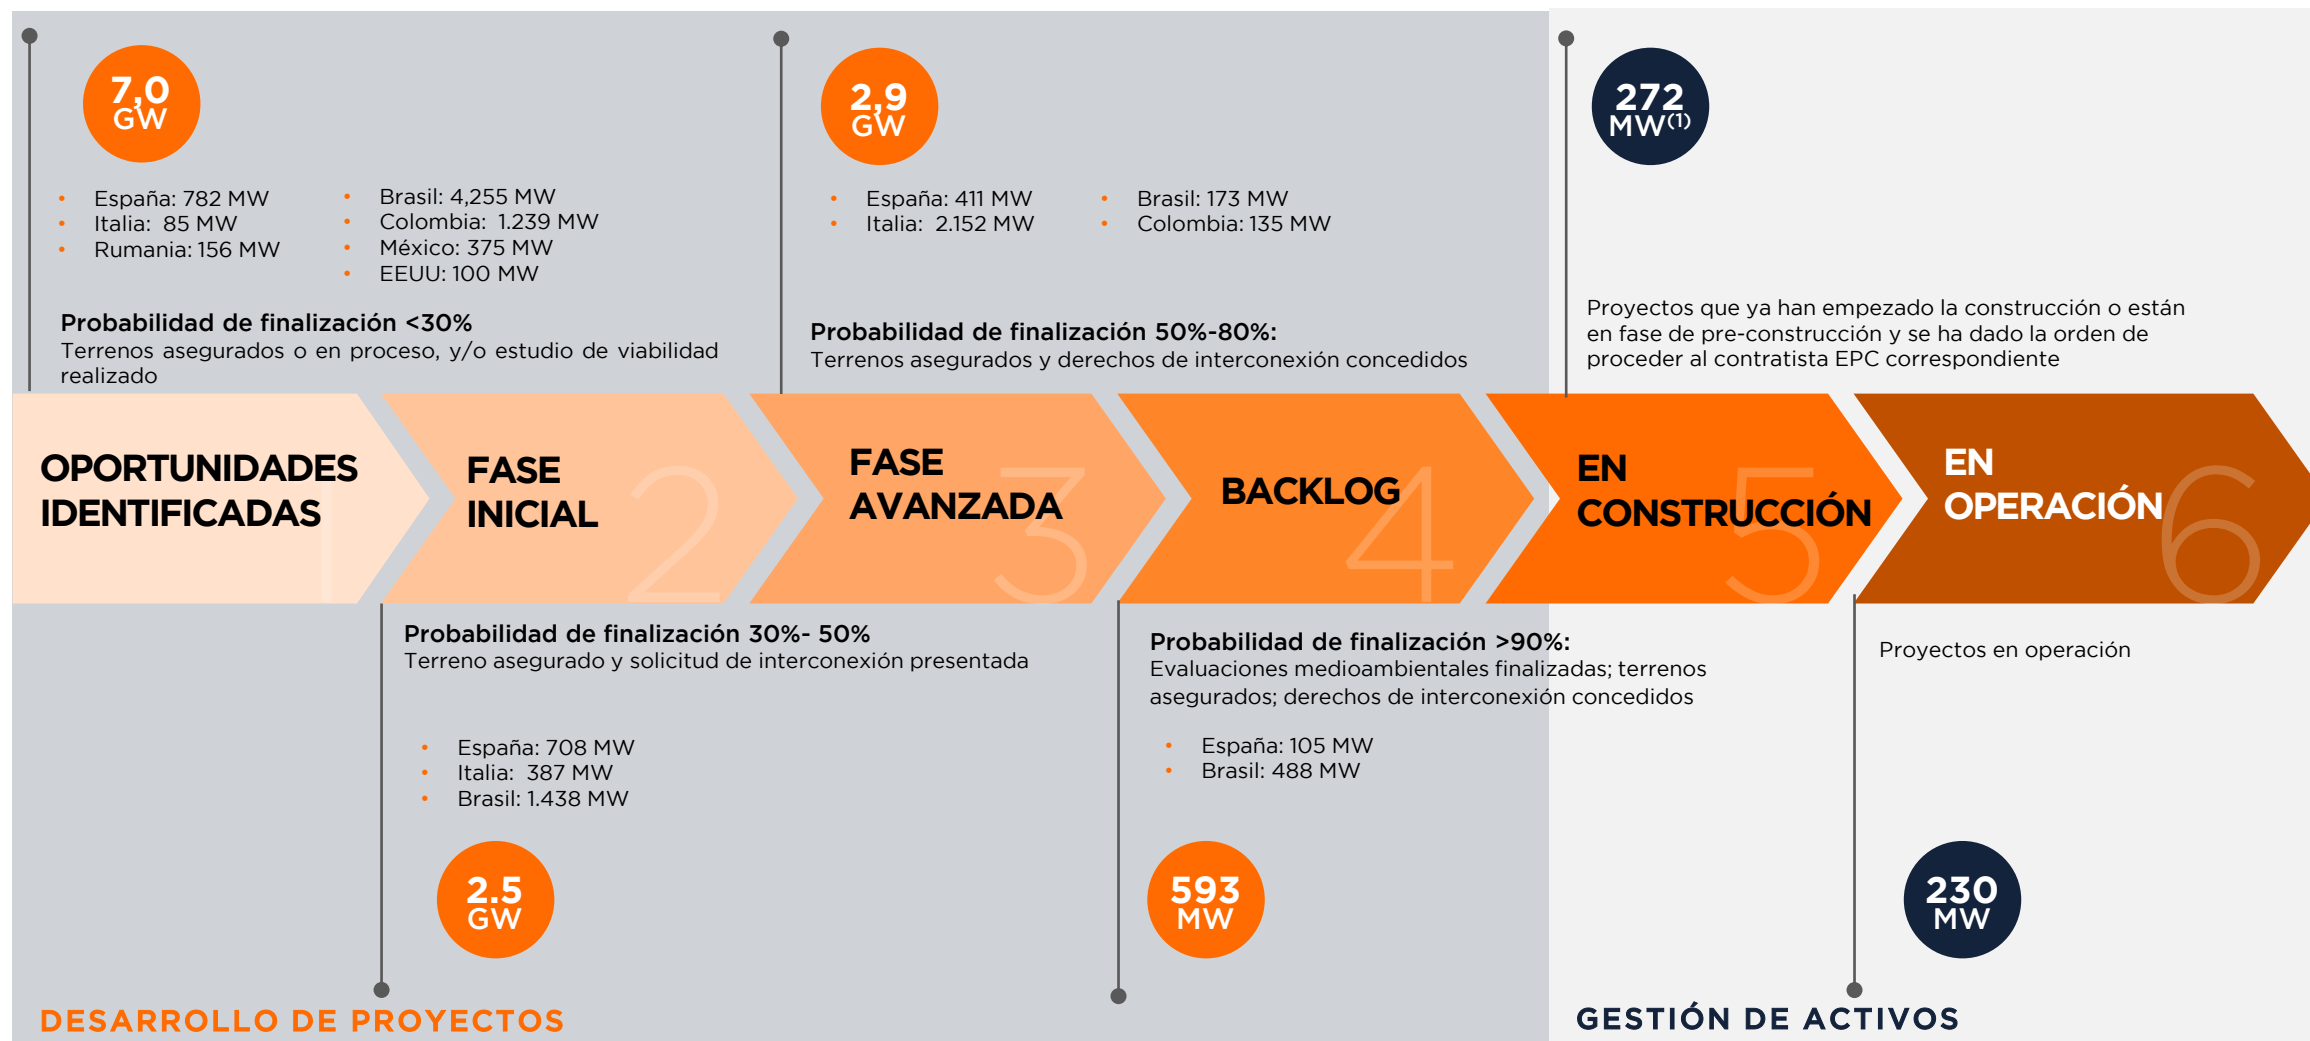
7,0 GW

- España: 782 MW
- Italia: 85 MW
- Rumania: 156 MW

- Brasil: 4,255 MW
- Colombia: 1.239 MW
- México: 375 MW
- EEUU: 100 MW

**Probabilidad de finalización <30%**
Terrenos asegurados o en proceso, y/o estudio de viabilidad realizado

2,9 GW

- España: 411 MW
- Italia: 2.152 MW

- Brasil: 173 MW
- Colombia: 135 MW

**Probabilidad de finalización 50%-80%:**
Terrenos asegurados y derechos de interconexión concedidos

272 MW$^{(1)}$

Proyectos que ya han empezado la construcción o están en fase de pre-construcción y se ha dado la orden de proceder al contratista EPC correspondiente

OPORTUNIDADES IDENTIFICADAS 1

FASE INICIAL 2

FASE AVANZADA 3

BACKLOG 4

EN CONSTRUCCIÓN 5

EN OPERACIÓN 6

**Probabilidad de finalización 30%- 50%**
Terreno asegurado y solicitud de interconexión presentada

- España: 708 MW
- Italia: 387 MW
- Brasil: 1.438 MW

2.5 GW

**Probabilidad de finalización >90%:**
Evaluaciones medioambientales finalizadas; terrenos asegurados; derechos de interconexión concedidos

- España: 105 MW
- Brasil: 488 MW

593 MW

Proyectos en operación

230 MW

DESARROLLO DE PROYECTOS

GESTIÓN DE ACTIVOS